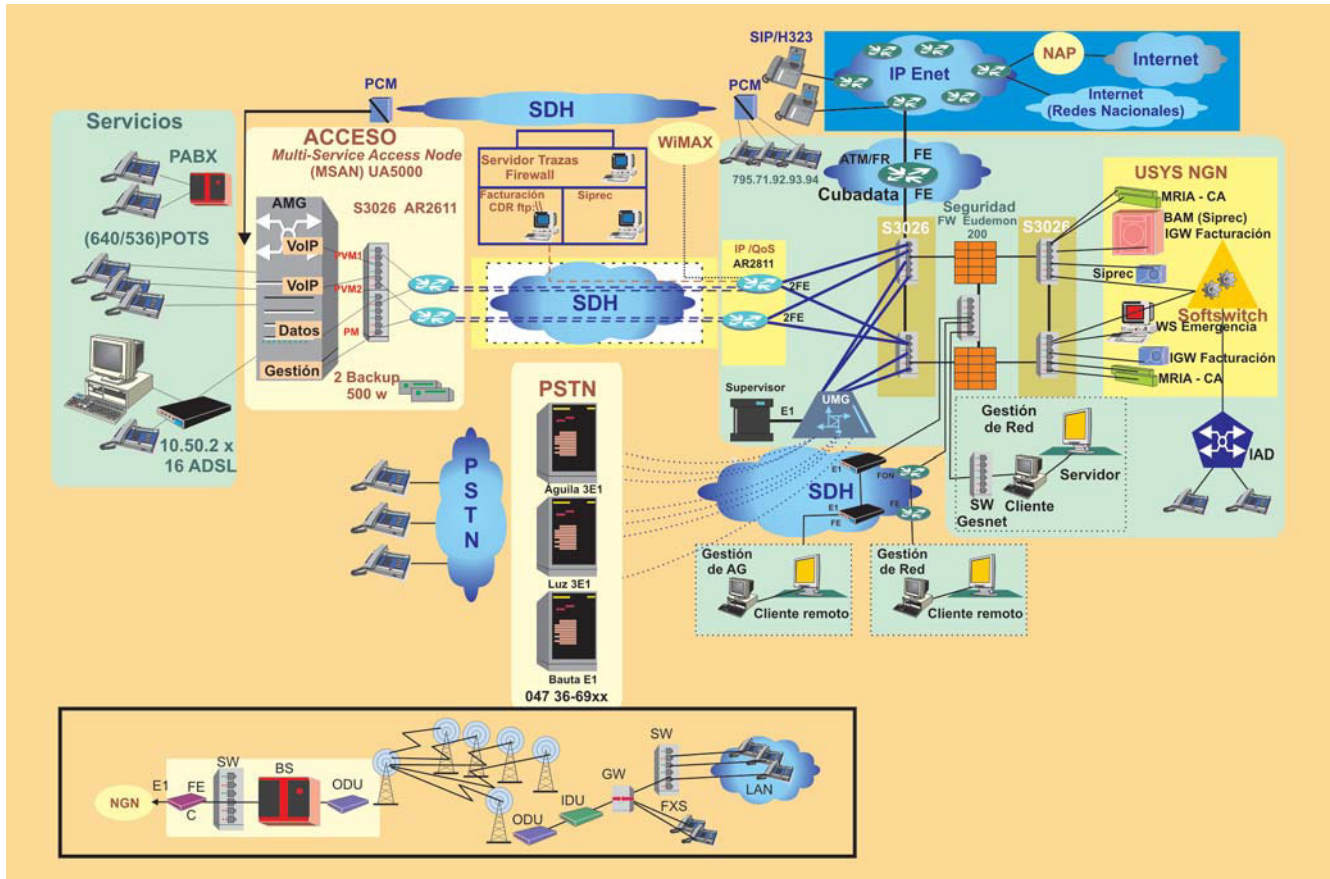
Servicios

PABX

(640/536)POTS

10.50.2 x
16 ADSL

PCM

SDH

ACCESO
Multi-Service Access Node
(MSAN) UA5000

AMG

S3026 AR2611

VoIP

PVM1

VoIP

PVM2

Datos

PM

Gestión

2 Backup
500 w

Servidor Trazas
Firewall

Facturación
CDR ftp:\\

Siprec

WiMAX

SDH

SIP/H323

PCM

IP Enet

NAP

Internet

Internet
(Redes Nacionales)

795.71.92.93.94

ATM/FR

FE

FE

Cubadata

IP /QoS
AR2811

2FE

2FE

S3026

Seguridad
FW Eudemon
200

S3026

USYS NGN

MRIA - CA

BAM (Siprec)
IGW Facturación

Siprec

Softswitch

WS Emergencia

IGW Facturación

MRIA - CA

Supervisor

E1

UMG

PSTN

Águila 3E1

Luz 3E1

Bauta E1

047 36-69xx

P
S
T
N

SDH

E1

FON

E1

FE

FE

Gestión
de Red

SW
Gesnet

Cliente

Servidor

IAD

Gestión
de AG

Cliente remoto

Gestión
de Red

Cliente remoto

NGN

E1

FE

C

SW

BS

ODU

ODU

IDU

GW

SW

FXS

LAN